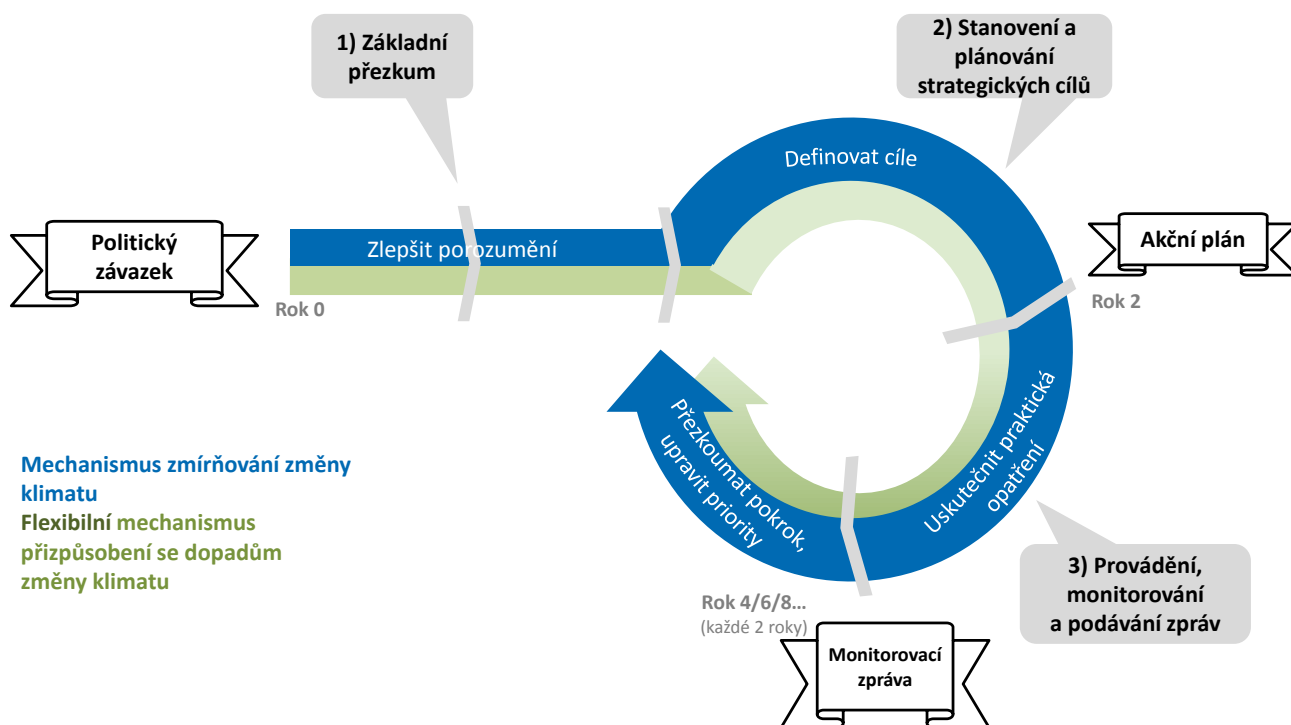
1) Základní přezkum

2) Stanovení a plánování strategických cílů

Politický závazek

Zlepšit porozumění

Definovat cíle

Akční plán

Rok 0

Rok 2

Přezkoumat pokrok, upravit priority

Uskutečnit praktická opatření

Mechanismus zmírňování změny klimatu
Flexibilní mechanismus přizpůsobení se dopadům změny klimatu

3) Provádění, monitorování a podávání zpráv

Rok 4/6/8…
(každé 2 roky)

Monitorovací zpráva